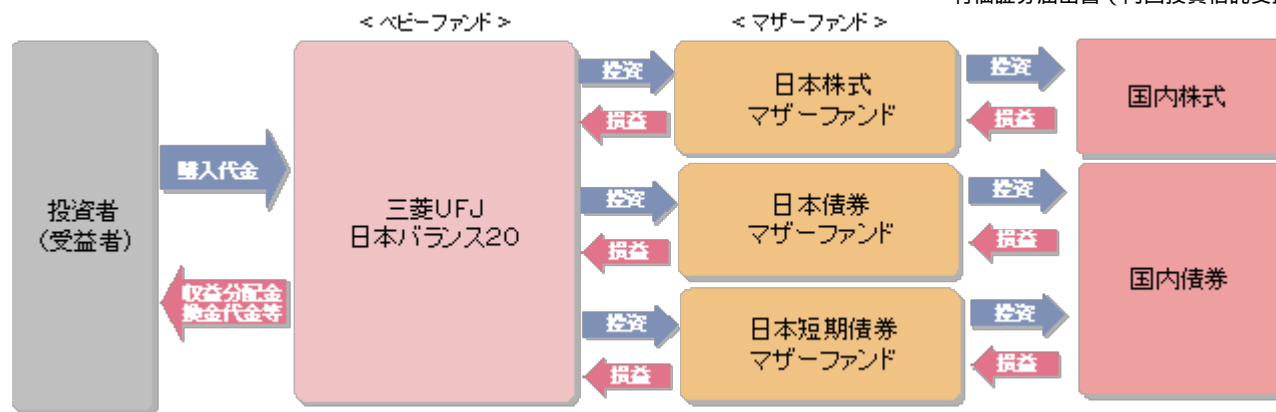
有価証券届出書（内国投資信託受

＜ベビーファンド＞

＜マザーファンド＞

投資者
（受益者）

購入代金

収益分配金
換金代金等

三菱UFJ
日本バランス20

投資

損益

日本株式
マザーファンド

投資

損益

国内株式

投資

損益

日本債券
マザーファンド

投資

損益

投資

損益

日本短期債券
マザーファンド

投資

損益

国内債券